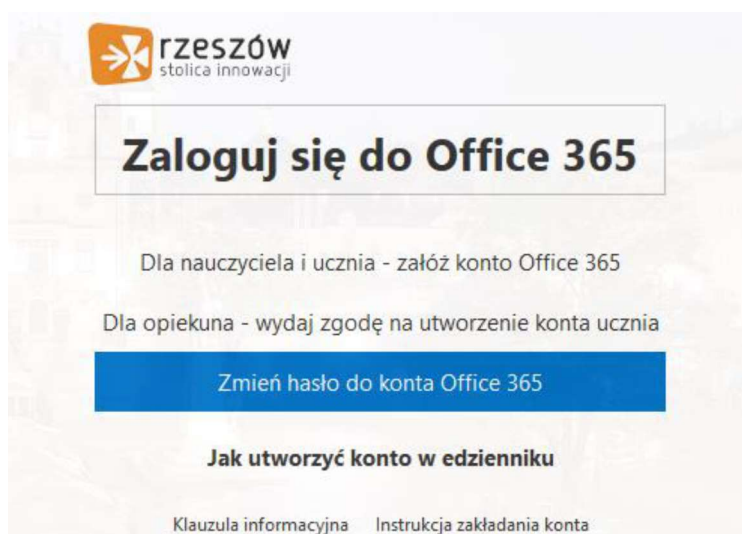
rzeszów
stolica innowacji

Zaloguj się do Office 365

Dla nauczyciela i ucznia - załóż konto Office 365

Dla opiekuna - wydaj zgodę na utworzenie konta ucznia

Zmień hasło do konta Office 365

Jak utworzyć konto w edzienniku

Klauzula informacyjna Instrukcja zakładania konta